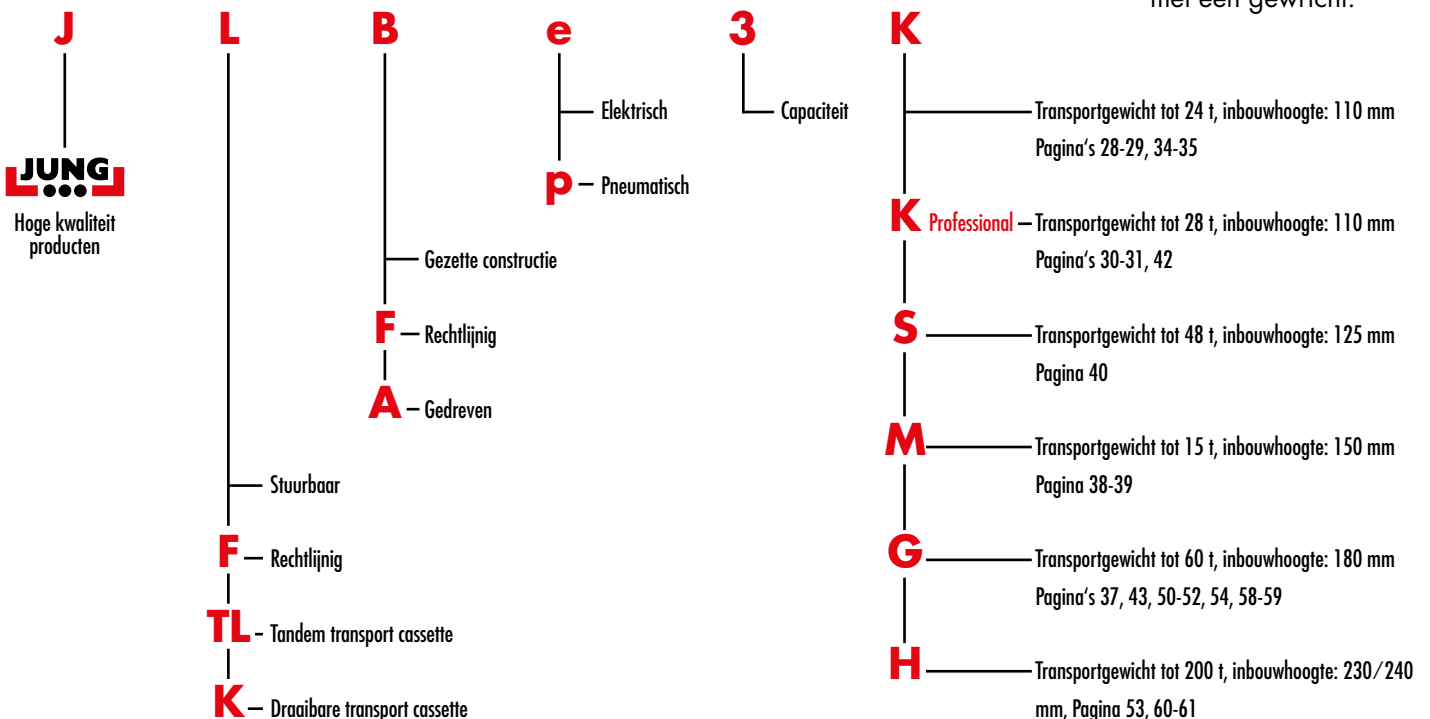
met een gewicht.

J L B e 3 K

JUNG

Hoge kwaliteit producten

Elektrisch

p Pneumatisch

Capaciteit

Transportgewicht tot 24 t, inbouwhoogte: 110 mm Pagina's 28-29, 34-35

K Professional Transportgewicht tot 28 t, inbouwhoogte: 110 mm Pagina's 30-31, 42

Gezette constructie

F Rechtlijnig

A Gedreven

S Transportgewicht tot 48 t, inbouwhoogte: 125 mm Pagina 40

M Transportgewicht tot 15 t, inbouwhoogte: 150 mm Pagina 38-39

Stuurbaar

F Rechtlijnig

TL Tandem transport cassette

K Draaibare transport cassette

G Transportgewicht tot 60 t, inbouwhoogte: 180 mm Pagina's 37, 43, 50-52, 54, 58-59

H Transportgewicht tot 200 t, inbouwhoogte: 230/240 mm, Pagina 53, 60-61